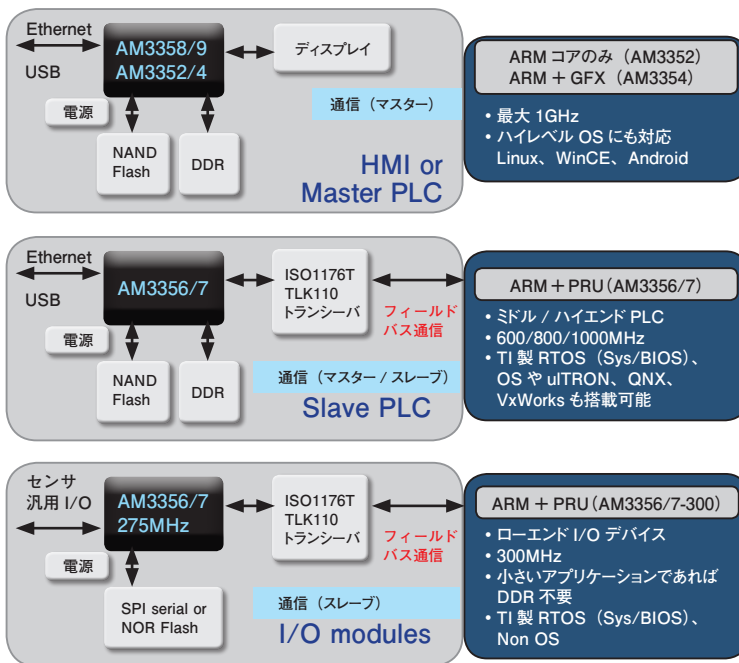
Ethernet
USB
AM3358/9
AM3352/4
ディスプレイ
電源
通信（マスター）
NAND Flash
DDR
HMI or Master PLC

ARM コアのみ（AM3352）
ARM ＋ GFX（AM3354）
• 最大 1GHz
• ハイレベル OS にも対応 Linux、WinCE、Android

Ethernet
USB
AM3356/7
ISO1176T
TLK110
トランシーバ
フィールドバス通信
電源
NAND Flash
DDR
通信（マスター / スレーブ）
Slave PLC

ARM ＋ PRU（AM3356/7）
• ミドル / ハイエンド PLC
• 600/800/1000MHz
• TI 製 RTOS（Sys/BIOS）、OS や uITRON、QNX、VxWorks も搭載可能

センサ
汎用 I/O
AM3356/7
275MHz
ISO1176T
TLK110
トランシーバ
フィールドバス通信
電源
SPI serial or NOR Flash
通信（スレーブ）
I/O modules

ARM ＋ PRU（AM3356/7-300）
• ローエンド I/O デバイス
• 300MHz
• 小さいアプリケーションであれば DDR 不要
• TI 製 RTOS（Sys/BIOS）、Non OS